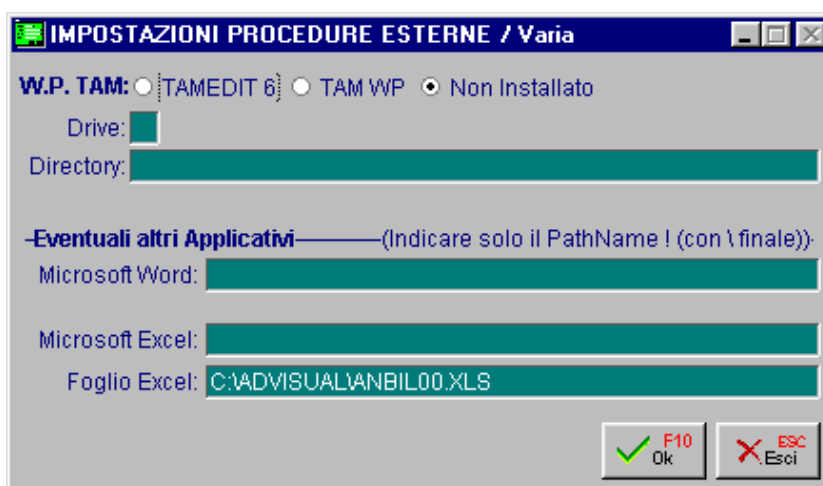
IMPOSTAZIONI PROCEDURE ESTERNE / Varia

W.P. TAM: TAMEDIT 6 TAM WP Non Installato

Drive:

Directory:

Eventuali altri Applicativi (Indicare solo il PathName ! (con \ finale))

Microsoft Word:

Microsoft Excel:

Foglio Excel: C:\ADVISUAL\ANBIL00.XLS

F10 Ok

ESC Esci